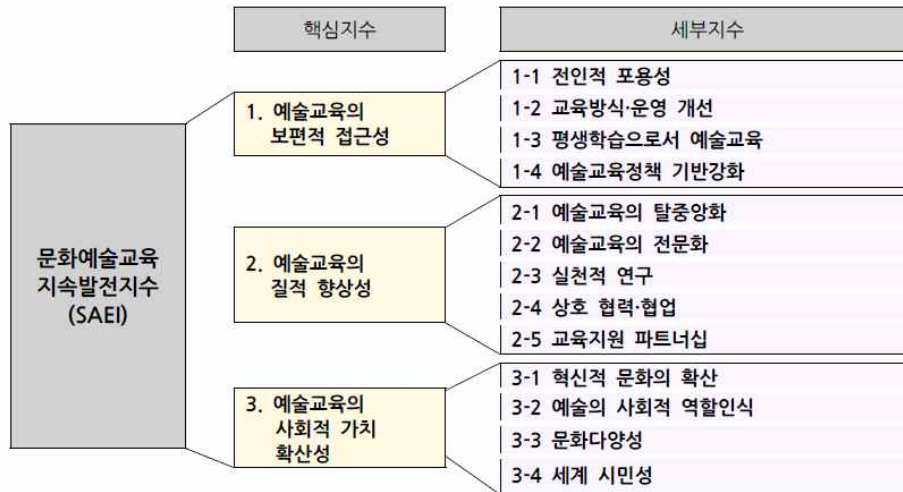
핵심지수

세부지수

문화예술교육 지속발전지수 (SAEI)

1. 예술교육의 보편적 접근성

1-1 전인적 포용성
1-2 교육방식·운영 개선
1-3 평생학습으로서 예술교육
1-4 예술교육정책 기반강화

2. 예술교육의 질적 향상성

2-1 예술교육의 탈중앙화
2-2 예술교육의 전문화
2-3 실천적 연구
2-4 상호 협력·협업
2-5 교육지원 파트너십

3. 예술교육의 사회적 가치 확산성

3-1 혁신적 문화의 확산
3-2 예술의 사회적 역할인식
3-3 문화다양성
3-4 세계 시민성